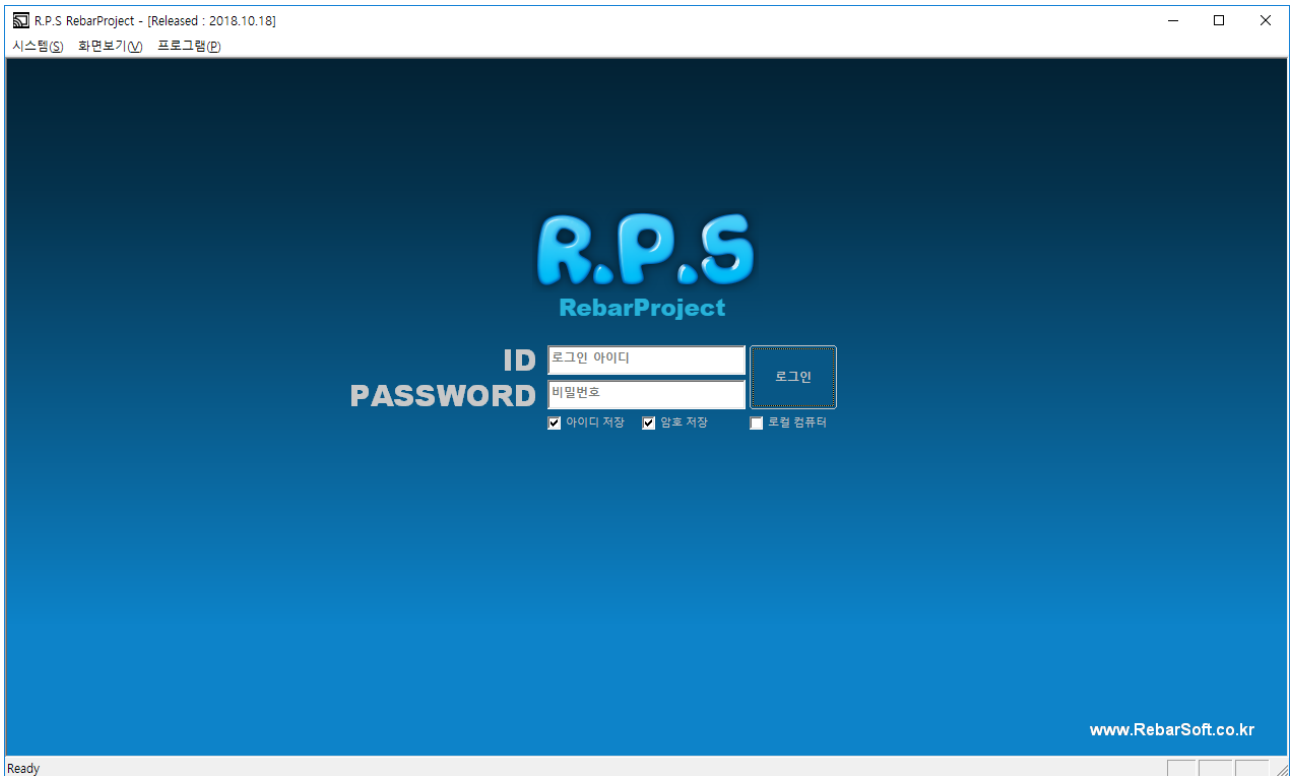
R.P.S RebarProject - [Released : 2018.10.18]

시스템(S) 화면보기(V) 프로그램(P)

R.P.S
RebarProject

ID 로그인 아이디
PASSWORD 비밀번호
로그인
아이디 저장 암호 저장 로컬 컴퓨터

www.RebarSoft.co.kr

Ready